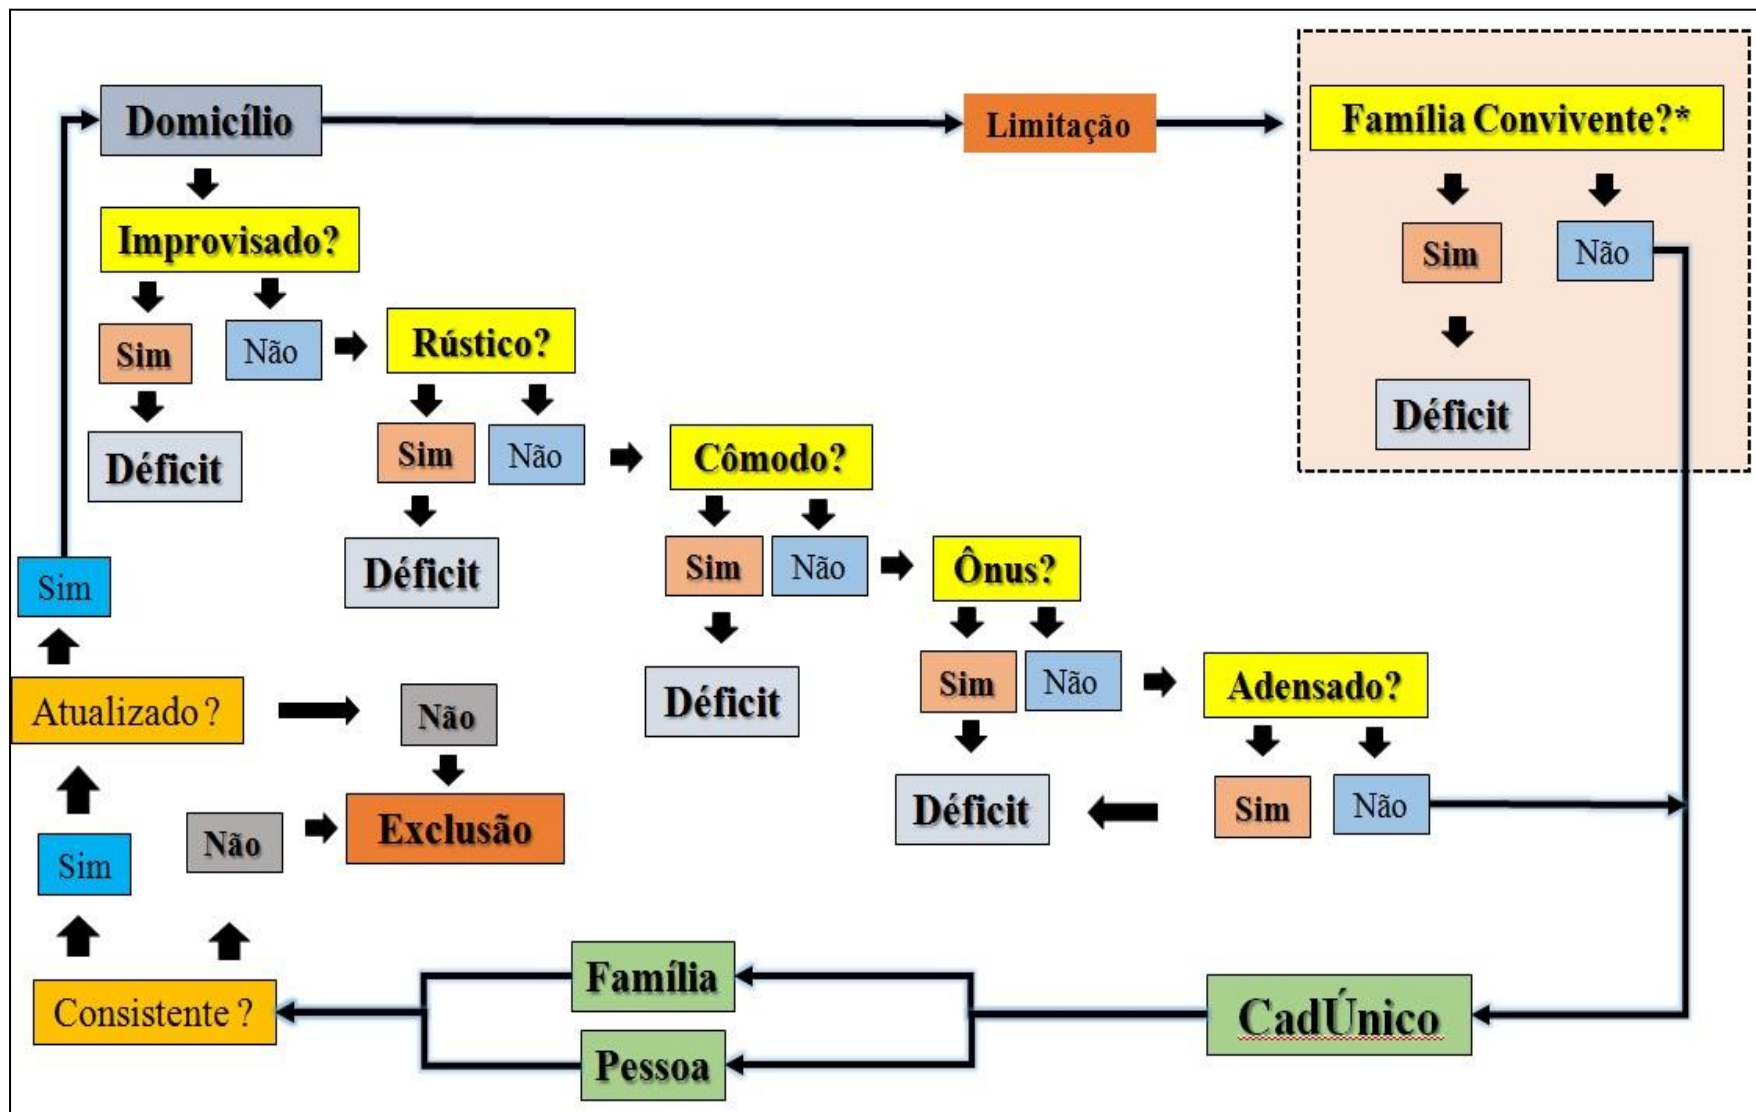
Domicílio

Limitação

Família Convivente?*

Sim

Não

Déficit

Improvisado?

Sim

Não

Déficit

Rústico?

Sim

Não

Déficit

Cômodo?

Sim

Não

Déficit

Ônus?

Sim

Não

Déficit

Adensado?

Sim

Não

Sim

Atualizado ?

Não

Exclusão

Sim

Não

Consistente ?

Família

Pessoa

CadÚnico